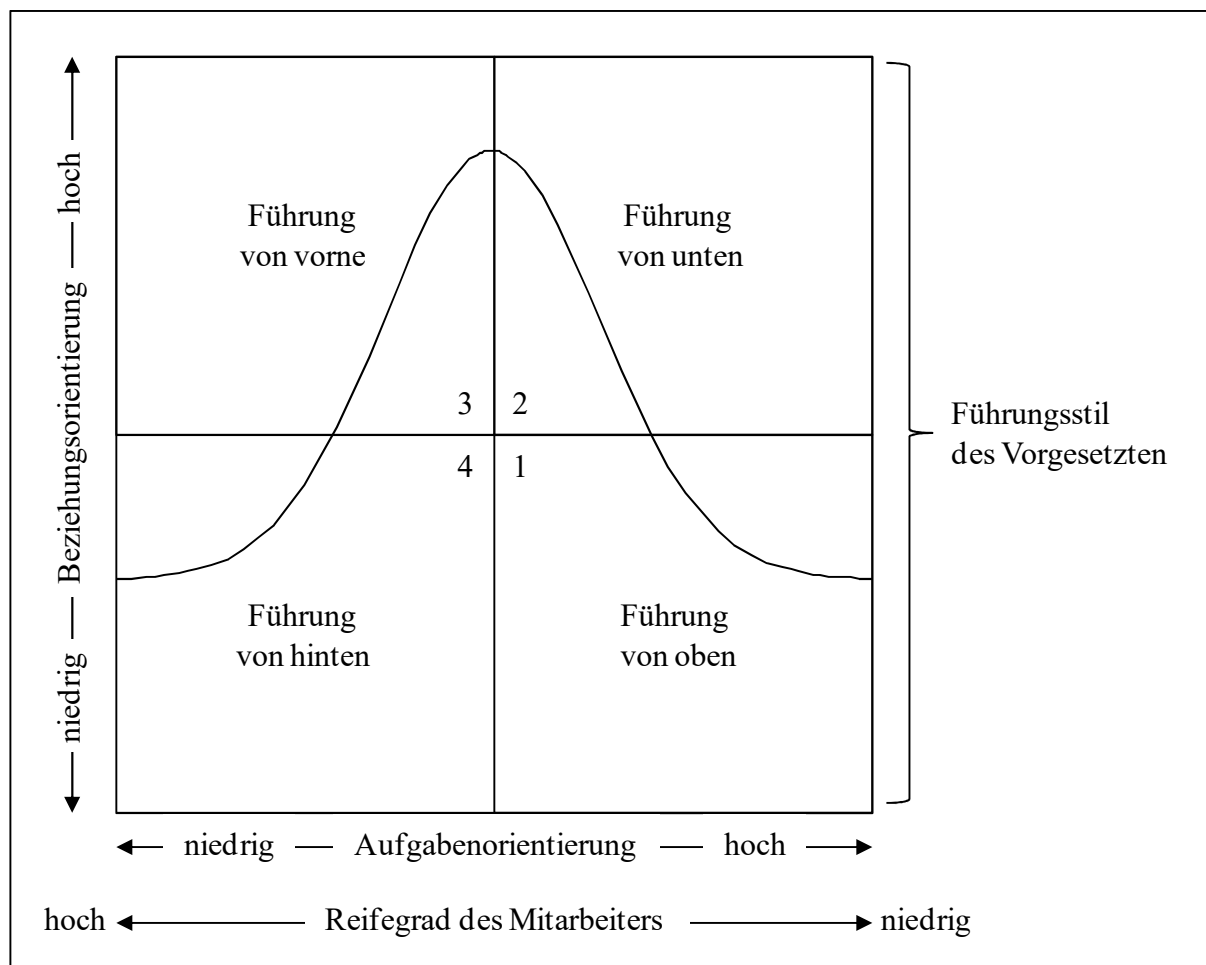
niedrig — Beziehungsorientierung — hoch

Führung von vorne

Führung von unten

3 2

4 1

Führung von hinten

Führung von oben

Führungsstil des Vorgesetzten

niedrig — Aufgabenorientierung — hoch

hoch Reifegrad des Mitarbeiters niedrig